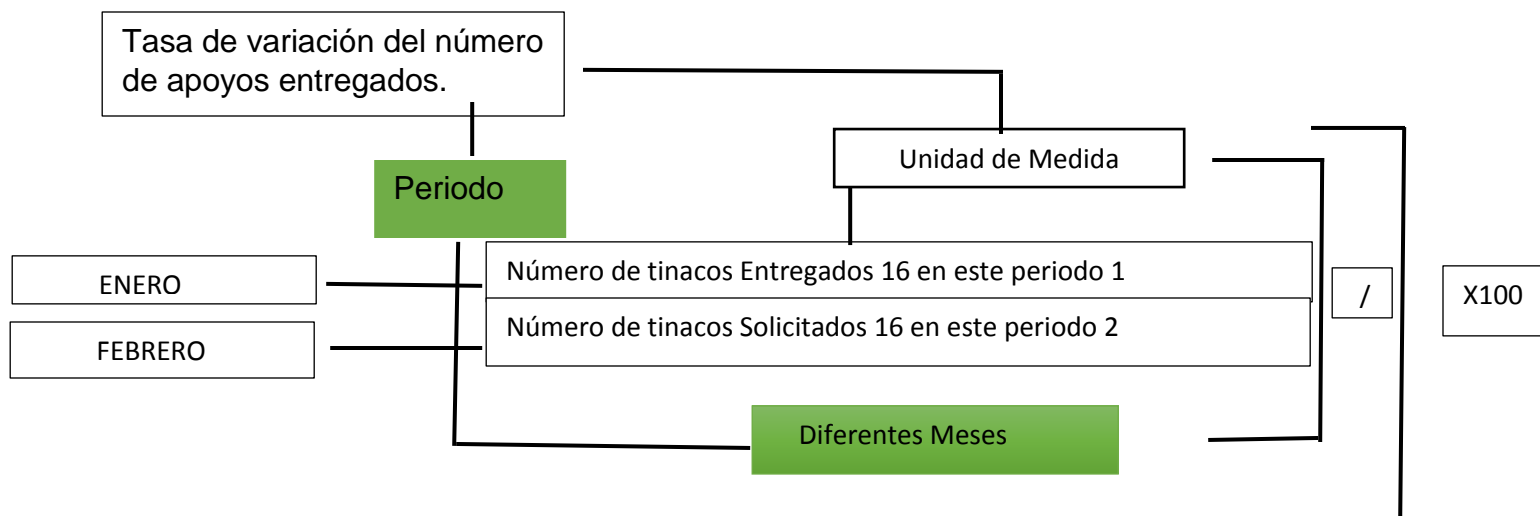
Tasa de variación del número de apoyos entregados.

Unidad de Medida

Periodo

ENERO

Número de tinacos Entregados 16 en este periodo 1

FEBRERO

Número de tinacos Solicitados 16 en este periodo 2

/

X100

Diferentes Meses